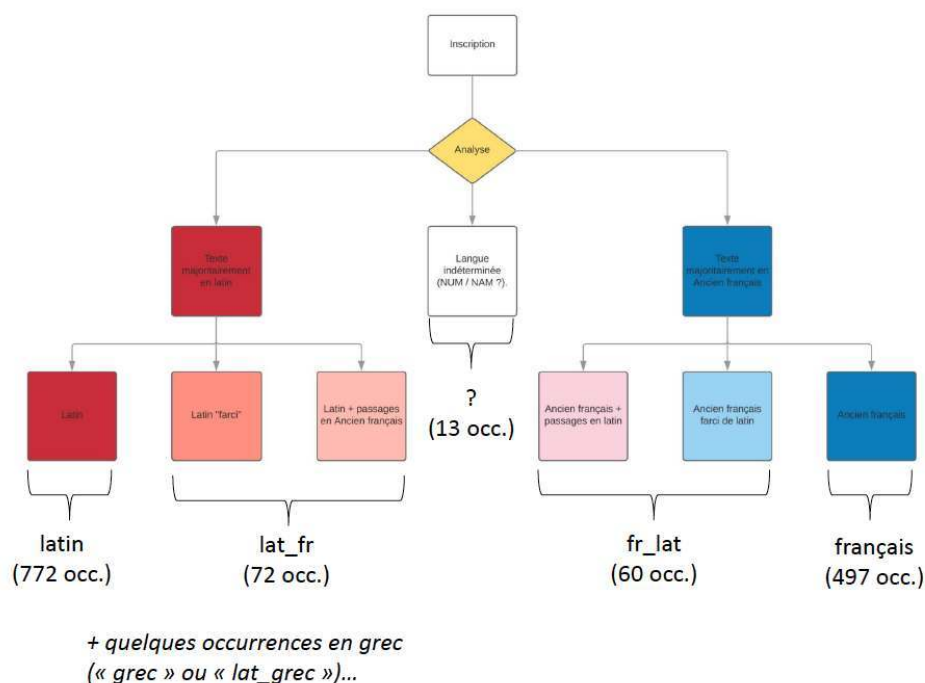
Inscription

Analyse

Texte majoritairement en latin

Langue indéterminée (NUM / NAM ?).

Texte majoritairement en Ancien français

Latin

Latin "farci"

Latin + passages en Ancien français

?
(13 occ.)

Ancien français + passages en latin

Ancien français farci de latin

Ancien français

latin
(772 occ.)

lat_fr
(72 occ.)

fr_lat
(60 occ.)

français
(497 occ.)

+ quelques occurrences en grec
(« grec » ou « lat_grec »)...